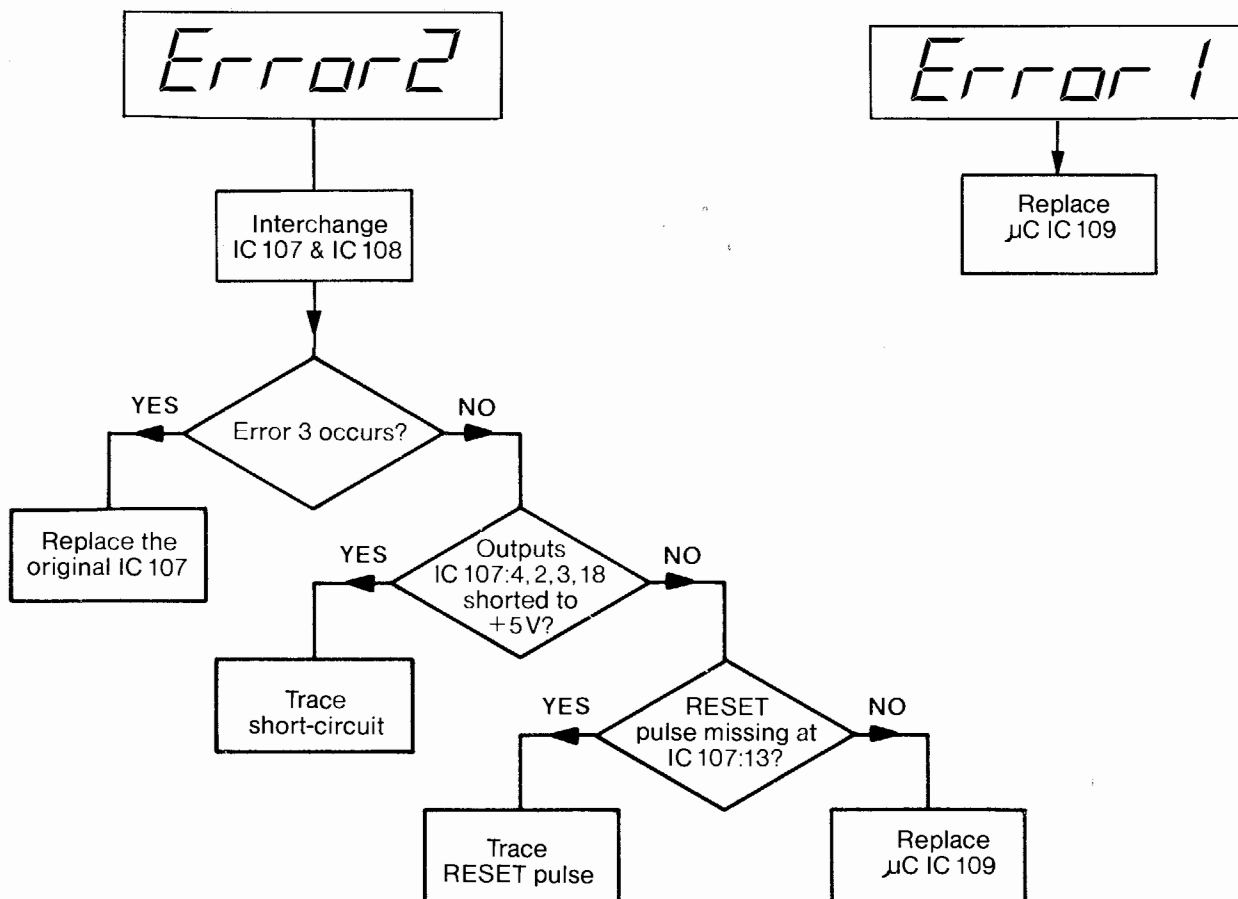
Error2

Interchange IC 107 & IC 108

Error 3 occurs?

YES

Replace the original IC 107

NO

Outputs IC 107:4, 2, 3, 18 shorted to +5V?

YES

Trace short-circuit

NO

RESET pulse missing at IC 107:13?

YES

Trace RESET pulse

NO

Replace µC IC 109

Error 1

Replace µC IC 109